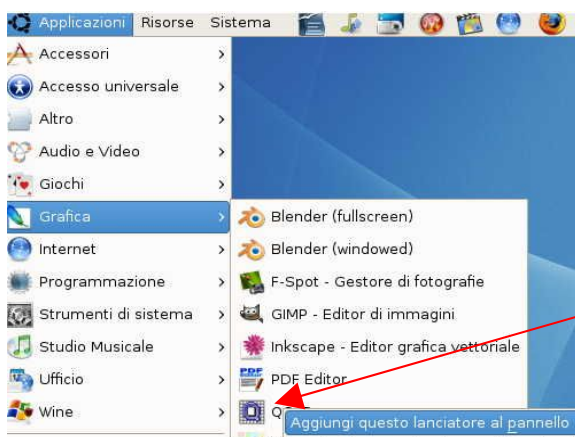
Applicazioni Risorse Sistema

Accessori >
Accesso universale >
Altro >
Audio e Video >
Giochi >
Grafica >
Internet >
Programmazione >
Strumenti di sistema >
Studio Musicale >
Ufficio >
Wine >

Blender (fullscreen)
Blender (windowed)
F-Spot - Gestore di fotografie
GIMP - Editor di immagini
Inkscape - Editor grafica vettoriale
PDF Editor
Q

Aggiungi questo lanciatore al pannello